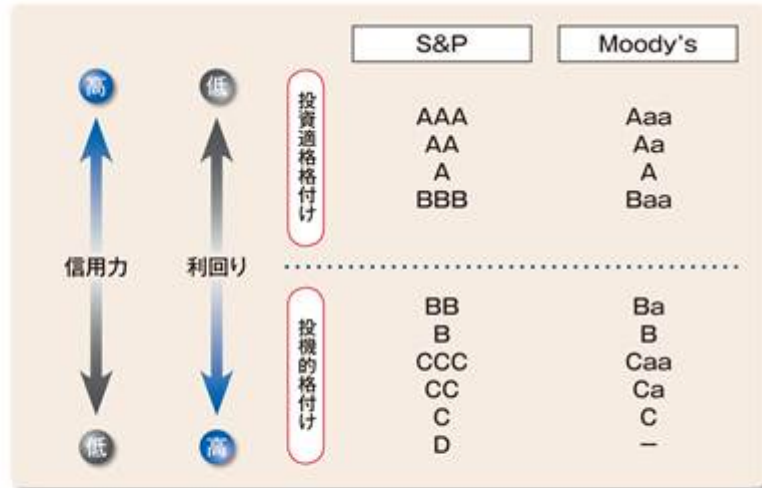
高

信用力

低

低

利回り

高

| | S&P | Moody's |
|---|---|---|
| 投資適格格付け | AAA | Aaa |
| | AA | Aa |
| | A | A |
| | BBB | Baa |
| 投機的格付け | BB | Ba |
| | B | B |
| | CCC | Caa |
| | CC | Ca |
| | C | C |
| | D | − |